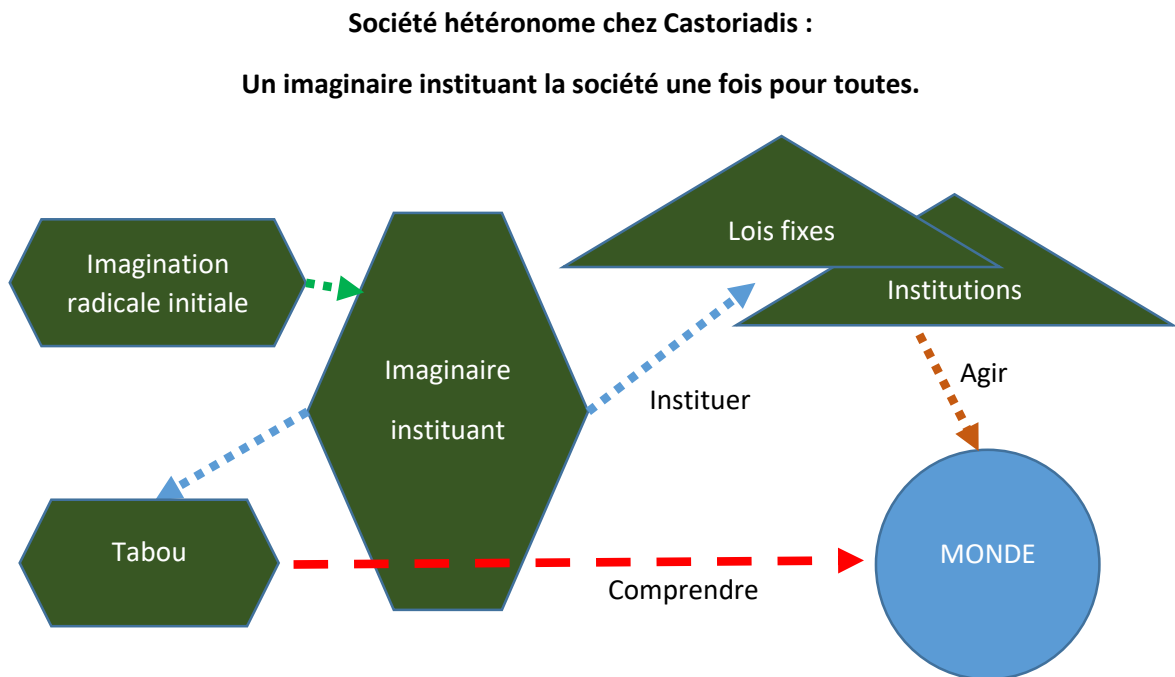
**Société hétéronome chez Castoriadis :**

**Un imaginaire instituant la société une fois pour toutes.**

Imagination radicale initiale

Imaginaire instituant

Lois fixes

Institutions

Instituer

Agir

Tabou

Comprendre

MONDE